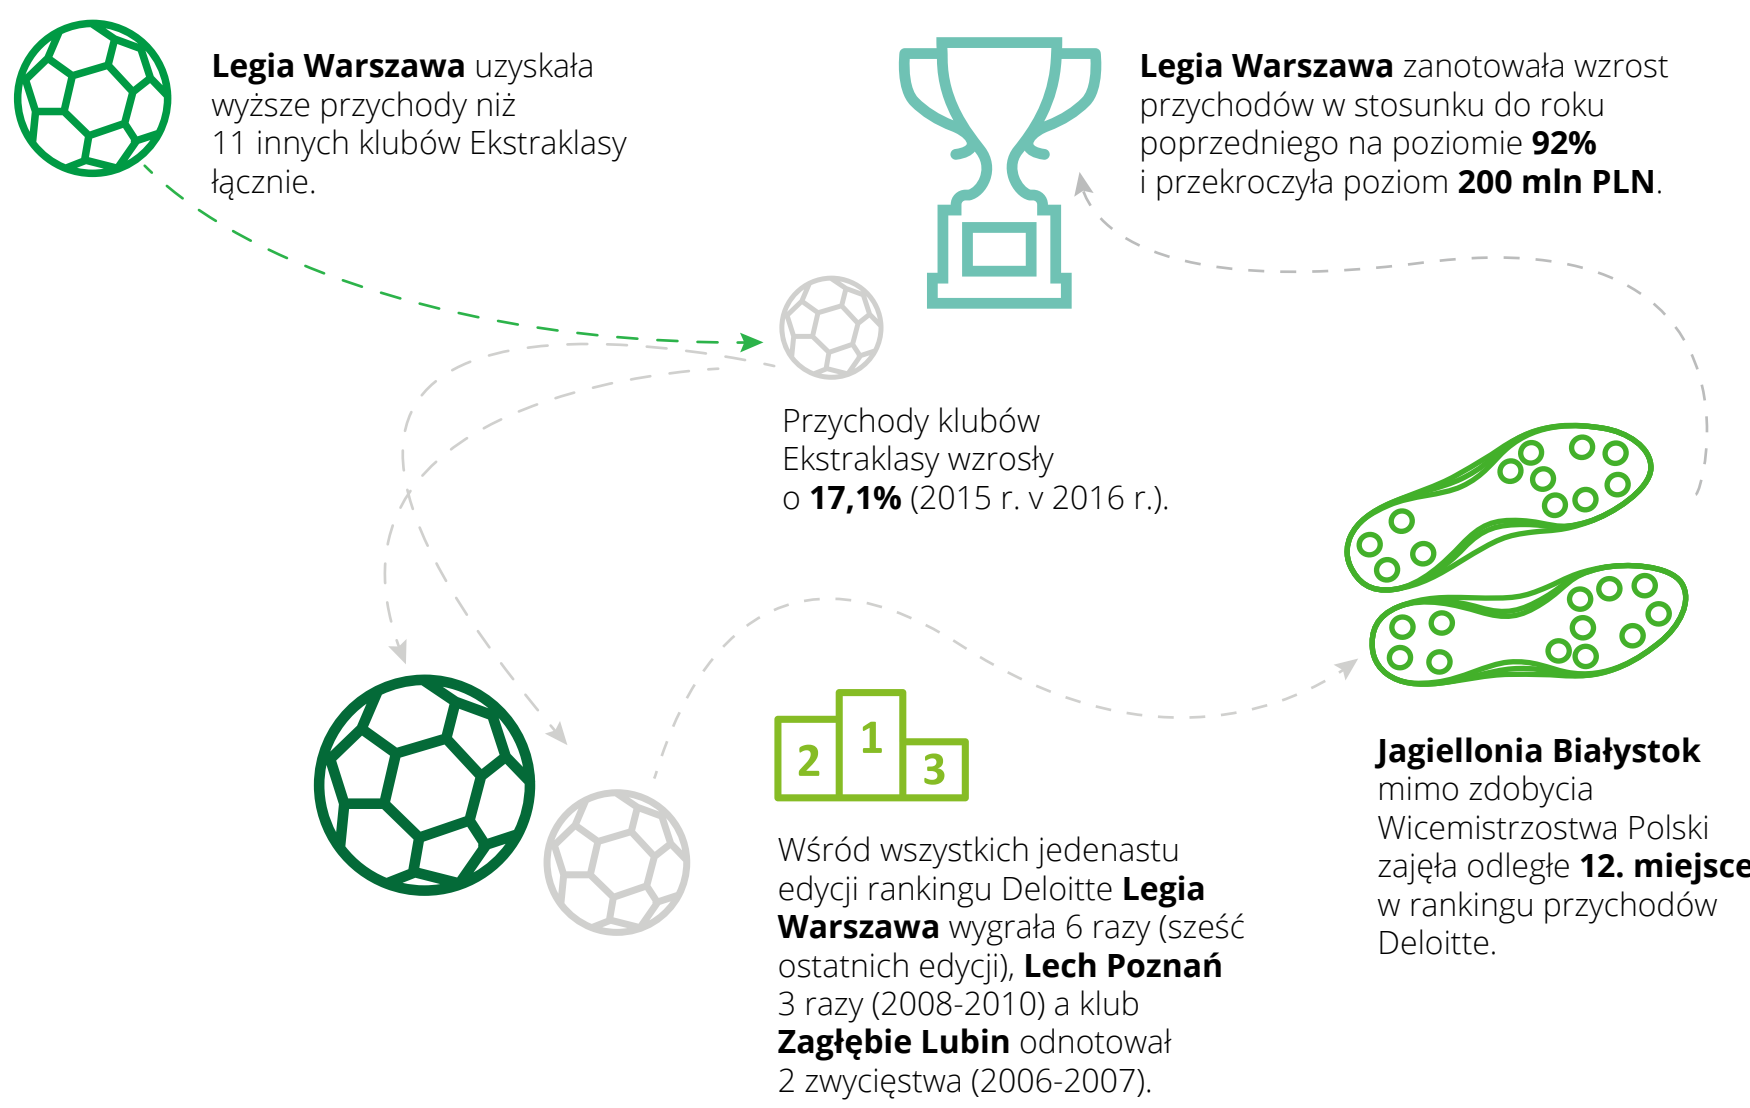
**Legia Warszawa** uzyskała wyższe przychody niż 11 innych klubów Ekstraklasy łącznie.

**Legia Warszawa** zanotowała wzrost przychodów w stosunku do roku poprzedniego na poziomie **92%** i przekroczyła poziom **200 mln PLN**.

Przychody klubów Ekstraklasy wzrosły o **17,1%** (2015 r. v 2016 r.).

2 1 3

Wśród wszystkich jedenastu edycji rankingu Deloitte **Legia Warszawa** wygrała 6 razy (sześć ostatnich edycji), **Lech Poznań** 3 razy (2008-2010) a klub **Zagłębie Lubin** odnotował 2 zwycięstwa (2006-2007).

**Jagiellonia Białystok** mimo zdobycia Wicemistrzostwa Polski zajęła odległe **12. miejsce** w rankingu przychodów Deloitte.